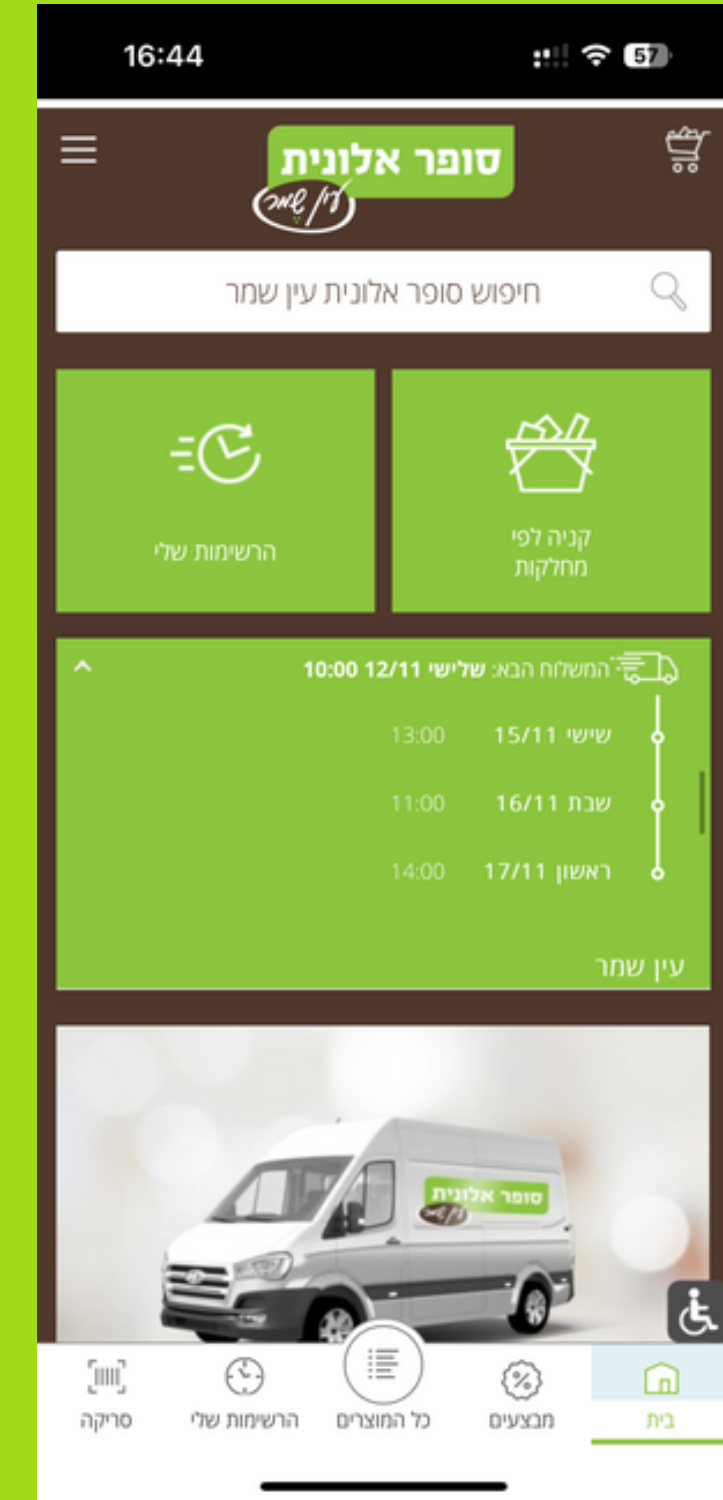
16:44
57

סופר אלונית
דרך שמר

חיפוש סופר אלונית עין שמר

קניה לפי מחלקות

הרשימות שלי

המשלוח הבא: שלישי 12/11 10:00

שישי 15/11 13:00
שבת 16/11 11:00
ראשון 17/11 14:00

עין שמר

סופר אלונית

בית
מבצעים
כל המוצרים
הרשימות שלי
סריקה